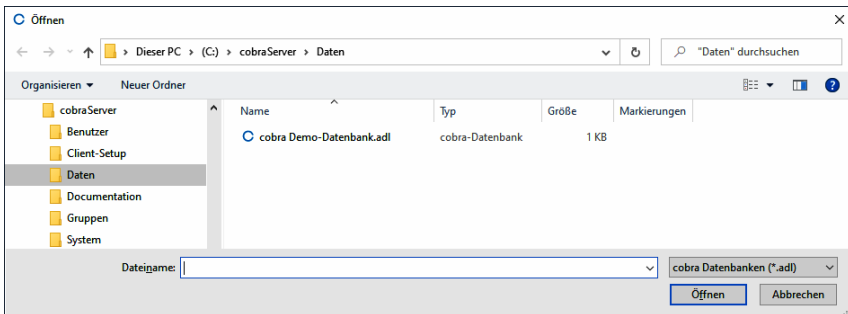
Öffnen

Dieser PC > (C:) > cobraServer > Daten

"Daten" durchsuchen

Organisieren ▾ Neuer Ordner

cobraServer
Benutzer
Client-Setup
Daten
Documentation
Gruppen
System

| Name | Typ | Größe | Markierungen |
|---|---|---|---|
| cobra Demo-Datenbank.adl | cobra-Datenbank | 1 KB | |

Dateiname:

cobra Datenbanken (*.adl)

Öffnen Abbrechen